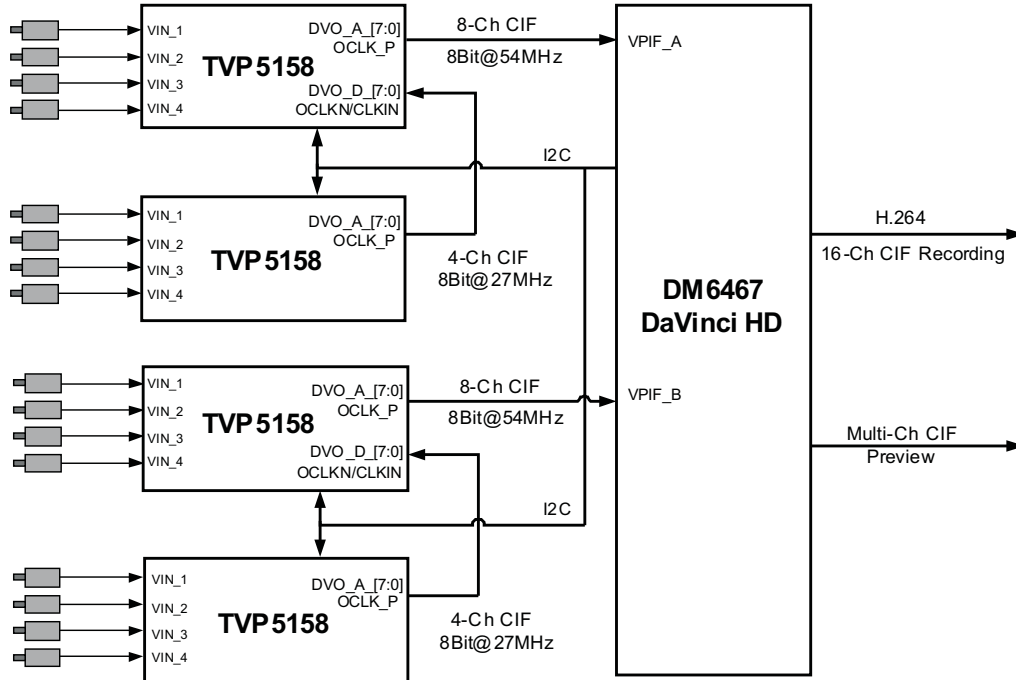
VIN_1
VIN_2
VIN_3
VIN_4
TVP5158
DVO_A_[7:0]
OCLK_P
DVO_D_[7:0]
OCLKN/CLKIN

8-Ch CIF
8Bit@54MHz

VPIF_A

I2C

VIN_1
VIN_2
VIN_3
VIN_4
TVP5158
DVO_A_[7:0]
OCLK_P

4-Ch CIF
8Bit@27MHz

H.264
16-Ch CIF Recording

DM6467
DaVinci HD

VIN_1
VIN_2
VIN_3
VIN_4
TVP5158
DVO_A_[7:0]
OCLK_P
DVO_D_[7:0]
OCLKN/CLKIN

8-Ch CIF
8Bit@54MHz

VPIF_B

Multi-Ch CIF
Preview

I2C

VIN_1
VIN_2
VIN_3
VIN_4
TVP5158
DVO_A_[7:0]
OCLK_P

4-Ch CIF
8Bit@27MHz